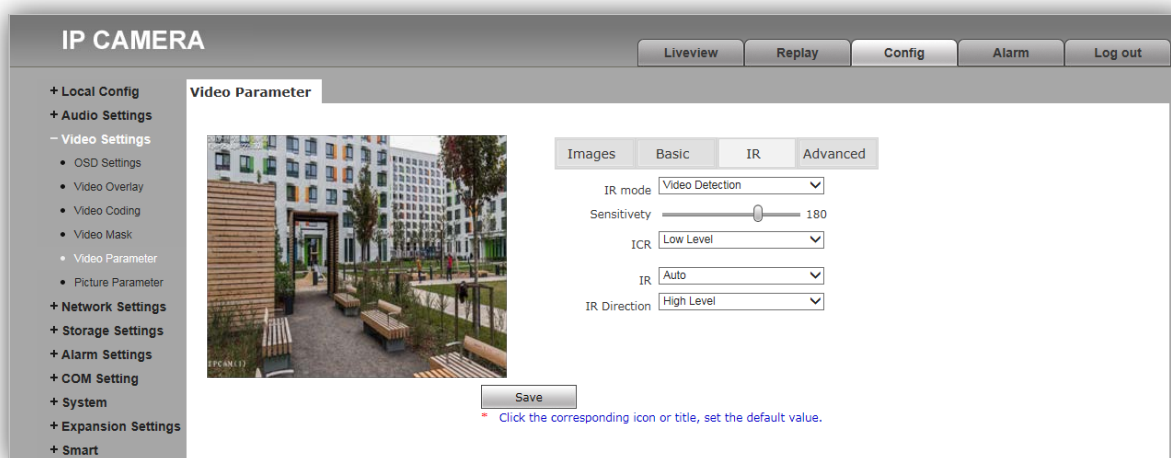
IP CAMERA

Liveview | Replay | Config | Alarm | Log out

+ Local Config
+ Audio Settings
− Video Settings
• OSD Settings
• Video Overlay
• Video Coding
• Video Mask
• Video Parameter
• Picture Parameter
+ Network Settings
+ Storage Settings
+ Alarm Settings
+ COM Setting
+ System
+ Expansion Settings
+ Smart

Video Parameter

IPC6M(1)

Images | Basic | IR | Advanced

IR mode Video Detection
Sensitivety 180
ICR Low Level
IR Auto
IR Direction High Level

Save

* Click the corresponding icon or title, set the default value.